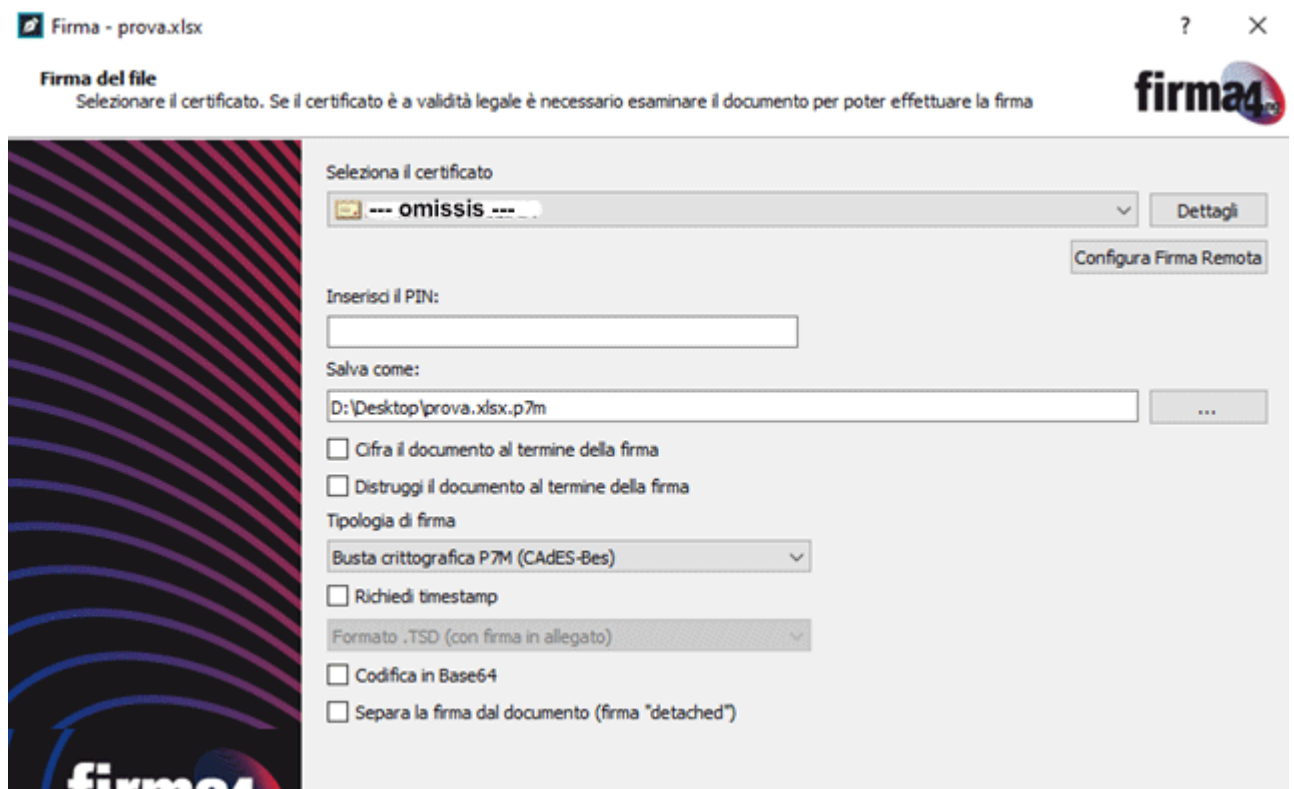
Firma - prova.xlsx

? ×

Firma del file
Selezionare il certificato. Se il certificato è a validità legale è necessario esaminare il documento per poter effettuare la firma

firma4

Seleziona il certificato

--- omissis ---

Dettagli

Configura Firma Remota

Inserisci il PIN:

Salva come:

D:\Desktop\prova.xlsx.p7m

...

Cifra il documento al termine della firma

Distruggi il documento al termine della firma

Tipologia di firma

Busta crittografica P7M (CAdES-Bes)

Richiedi timestamp

Formato .TSD (con firma in allegato)

Codifica in Base64

Separa la firma dal documento (firma "detached")

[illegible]